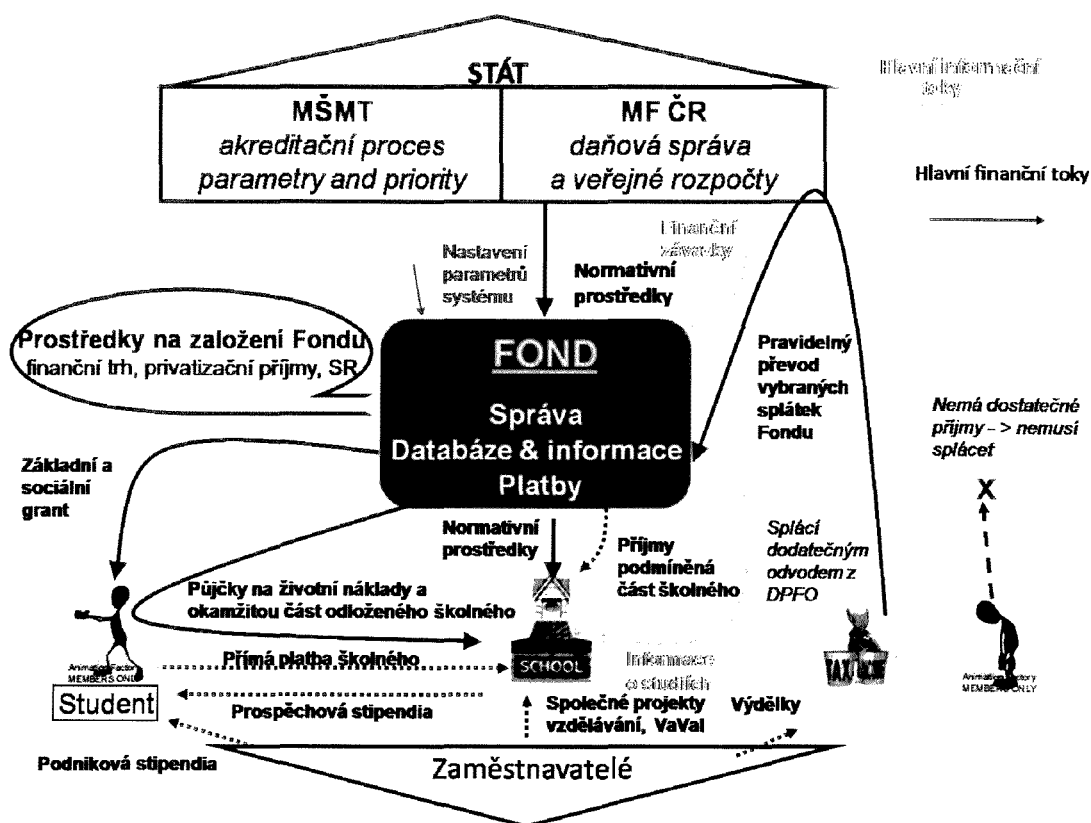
STÁT

MŠMT
akreditační proces
parametry and priority

MF ČR
daňová správa
a veřejné rozpočty

Hlavní informační toky

Hlavní finanční toky

Finanční závazky

Nastavení parametrů systému

Normativní prostředky

Prostředky na založení Fondu
finanční trh, privatizační příjmy, SR

FOND
Správa
Databáze & informace
Platby

Pravidelný převod vybraných splátek Fondu

Nemá dostatečné příjmy -> nemusí splácet

X

Základní a sociální grant

Normativní prostředky

Příjmy podmíněná část školného

Splácí dodatečným odvodem z DPFO

Půjčky na životní náklady a okamžitou část odloženého školného

Animation Factory MEMBERS ONLY

Přímá platba školného

SCHOOL

TAX

Informace o studiích

Animation Factory MEMBERS ONLY

Student

Prospěchová stipendia

Společné projekty vzdělávání, VaVaI

Výdělky

Podniková stipendia

Zaměstnavatelé